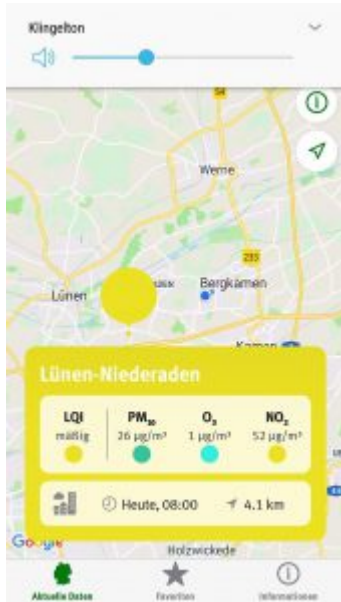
Klingelton

Werne

Lünen

Bergkamen

Kamen

Lünen-Niederaden

LQI
mäßig

$PM_{10}$
26 µg/m³

$O_3$
1 µg/m³

$NO_2$
52 µg/m³

Heute, 08:00

4.1 km

Google

Holzwickede

Aktuelle Daten

Favoriten

Informationen